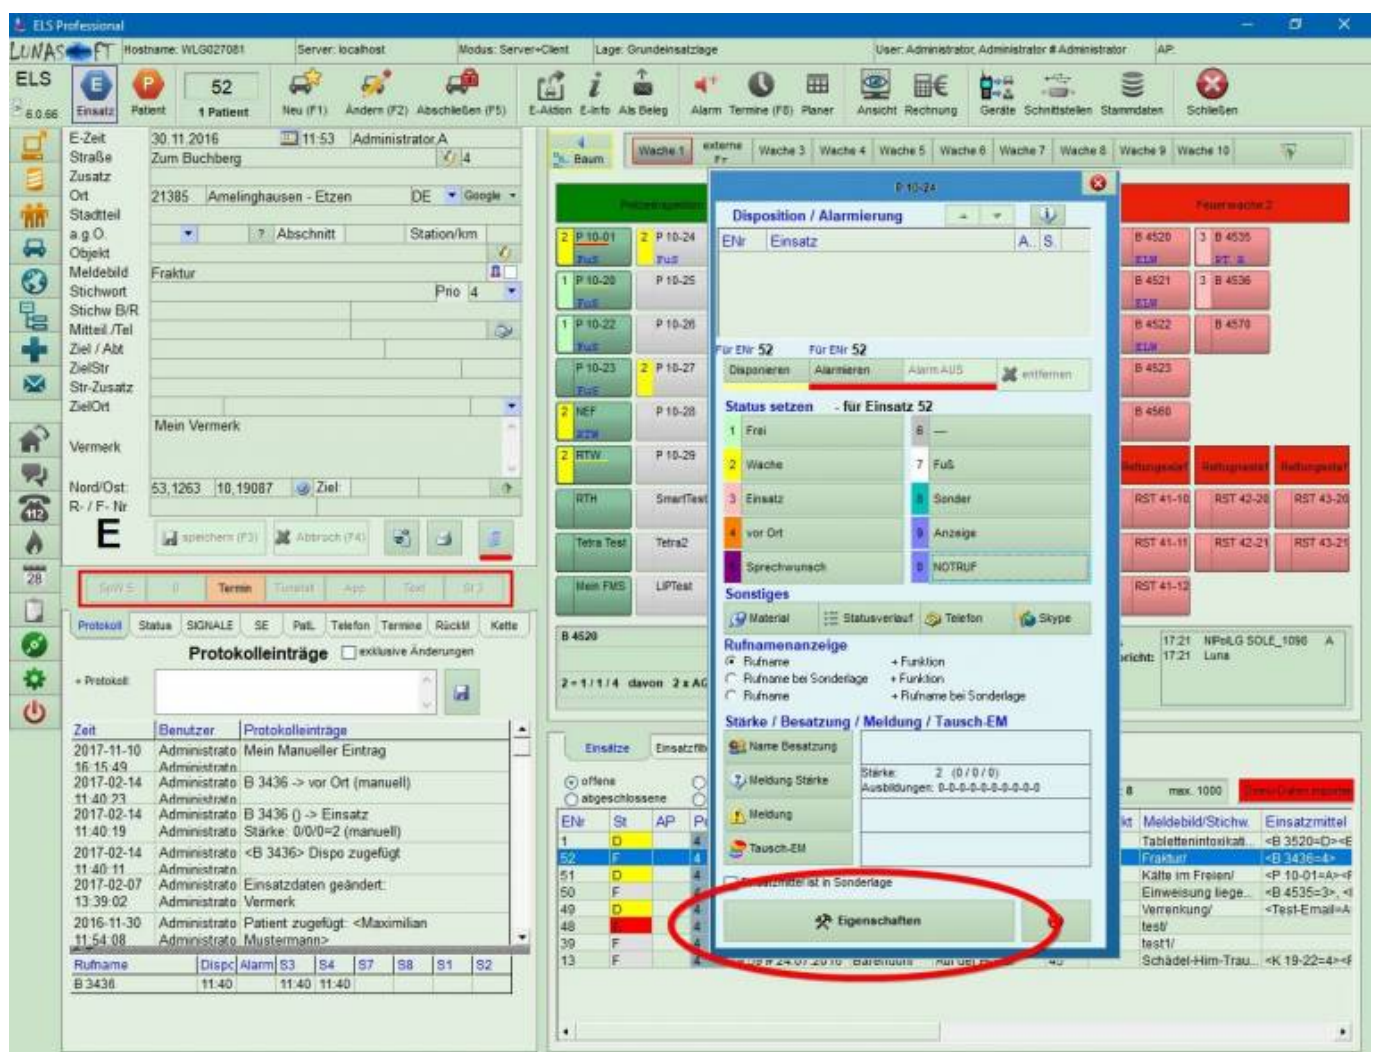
ELS Professional

LUNAS
Hostname: WLG027081 Server: localhost Modus: Server+Client Lage: Grundeinsatzlage User: Administrator, Administrator # Administrator AP:

ELS 6.0.66
Einsatz Patient 52 1 Patient Neu (F1) Ändern (F2) Abschließen (F5) E-Aktion E-Info Als Beleg Alarm Termine (F8) Planer Ansicht Rechnung Geräte Schnittstellen Stammdaten Schließen

E-Zeit 30.11.2016 11:53 Administrator,A
Straße Zum Buchberg 4
Zusatz
Ort 21385 Amelinghausen - Etzen DE Google
Stadtteil
a.g.O. ? Abschnitt Station/km
Objekt
Meldebild Fraktur
Stichwort Prio 4
Stichw B/R
Mitteil./Tel
Ziel / Abt
ZielStr
Str-Zusatz
ZielOrt
Vermerk Mein Vermerk
Nord/Ost: 53,1263 10,19087 Ziel:
R- / F- Nr
E
speichern (F3) Abbruch (F4)

SoW S Termin App Text

Protokoll Status SIGNALE SE Pat. Telefon Termine Rückl Kette
Protokolleinträge exklusive Änderungen
+ Protokoll

| Zeit | Benutzer | Protokolleinträge |
|---|---|---|
| 2017-11-10 16:15:49 | Administrato Administrato | Mein Manueller Eintrag |
| 2017-02-14 11:40:23 | Administrato Administrato | B 3436 -> vor Ort (manuell) |
| 2017-02-14 11:40:19 | Administrato Administrato | B 3436 () -> Einsatz Stärke: 0/0/0=2 (manuell) |
| 2017-02-14 11:40:11 | Administrato Administrato | <B 3436> Dispo zugefügt |
| 2017-02-07 13:39:02 | Administrato Administrato | Einsatzdaten geändert: Vermerk |
| 2016-11-30 11:54:08 | Administrato Administrato | Patient zugefügt: <Maximilian Mustermann> |

| Rufname | Dispo | Alarm | S3 | S4 | S7 | S8 | S1 | S2 |
|---|---|---|---|---|---|---|---|---|
| B 3436 | 11:40 | | 11:40 | 11:40 | | | | |

Baum Wache 1 externe Fr Wache 3 Wache 4 Wache 5 Wache 6 Wache 7 Wache 8 Wache 9 Wache 10
Polizeiinspektion Feuerwache 2
P 10-01 P 10-24 P 10-20 P 10-25 P 10-22 P 10-26 P 10-23 P 10-27 NEF P 10-28 RTW P 10-29 RTH SmartTest Tetra Test Tetra2 Mein FMS LIPTest
B 4520 B 4535 B 4521 B 4536 B 4522 B 4570 B 4523 B 4560
Rettungswache Rettungswache Rettungswache
RST 41-10 RST 42-20 RST 43-20 RST 41-11 RST 42-21 RST 43-21 RST 41-12
B 4520
2 • 1 / 1 / 4 davon 2 x AG
17:21 NPolLG SOLE_1098 A
17:21 Luna

P 10-24
Disposition / Alarmierung
ENr Einsatz A. S.
Für ENr 52 Für ENr 52
Disponieren Alarmieren Alarm AUS entfernen
Status setzen - für Einsatz 52
1 Frei 6 —
2 Wache 7 Fuß
3 Einsatz 8 Sonder
4 vor Ort 9 Anzeige
5 Sprechwunsch 0 NOTRUF
Sonstiges
Material Statusverlauf Telefon Skype
Rufnamenanzeige
Rufname + Funktion
Rufname bei Sonderlage + Funktion
Rufname + Rufname bei Sonderlage
Stärke / Besatzung / Meldung / Tausch-EM
Name Besatzung
Meldung Stärke Stärke: 2 (0/0/0) Ausbildungen: 0-0-0-0-0-0-0-0-0-0
Meldung
Tausch-EM
Einsatzmittel ist in Sonderlage
Eigenschaften

Einsätze Einsatzfilt
offene
abgeschlossene
max. 1000

| ENr | St | AP |
|---|---|---|
| 1 | D | 4 |
| 52 | F | 4 |
| 51 | D | 4 |
| 50 | F | 4 |
| 49 | D | 4 |
| 48 | | 4 |
| 39 | F | 4 |
| 13 | F | 4 |

| Meldebild/Stichw. | Einsatzmittel |
|---|---|
| Tabletteninintoxikati.. | <B 3520=D><E |
| Fraktur/ | <B 3436=4> |
| Kälte im Freien/ | <P 10-01=A><F |
| Einweisung liege.. | <B 4535=3>, < |
| Verrenkung/ | <Test-Email=A |
| test/ | |
| test1/ | |
| Schädel-Hirn-Trau.. | <K 19-22=4><F |